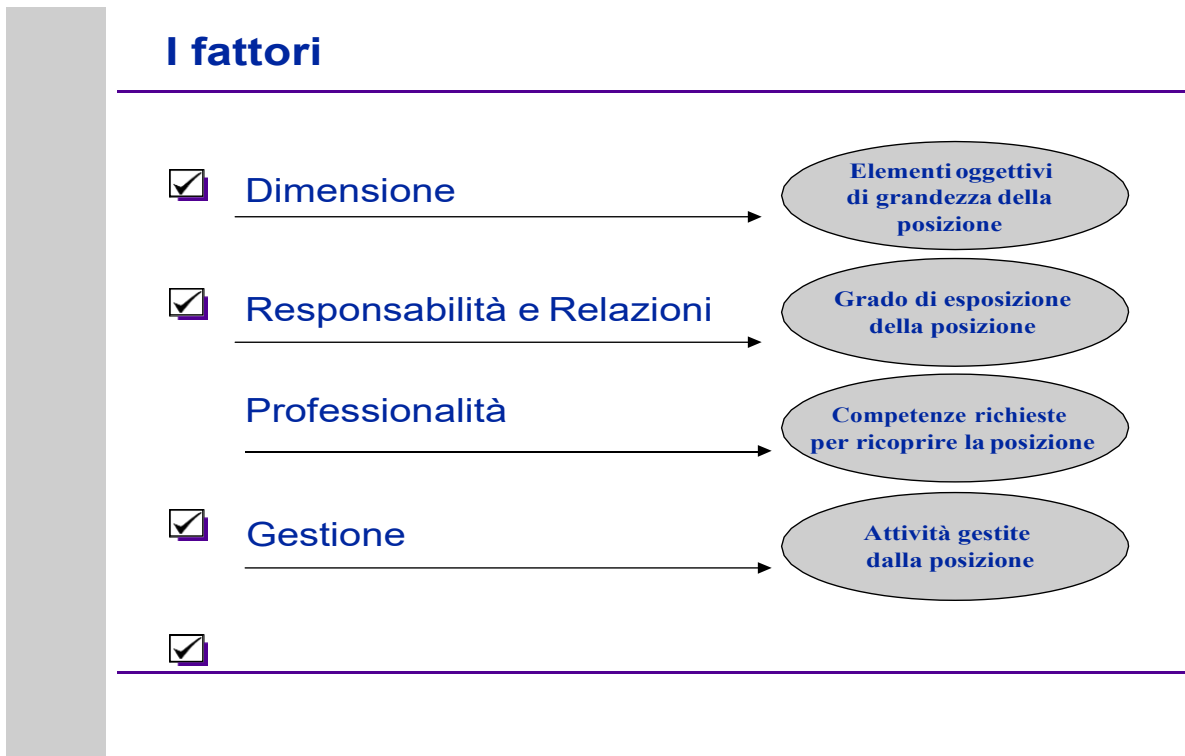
I fattori

Dimensione

Elementi oggettivi di grandezza della posizione

Responsabilità e Relazioni

Grado di esposizione della posizione

Professionalità

Competenze richieste per ricoprire la posizione

Gestione

Attività gestite dalla posizione